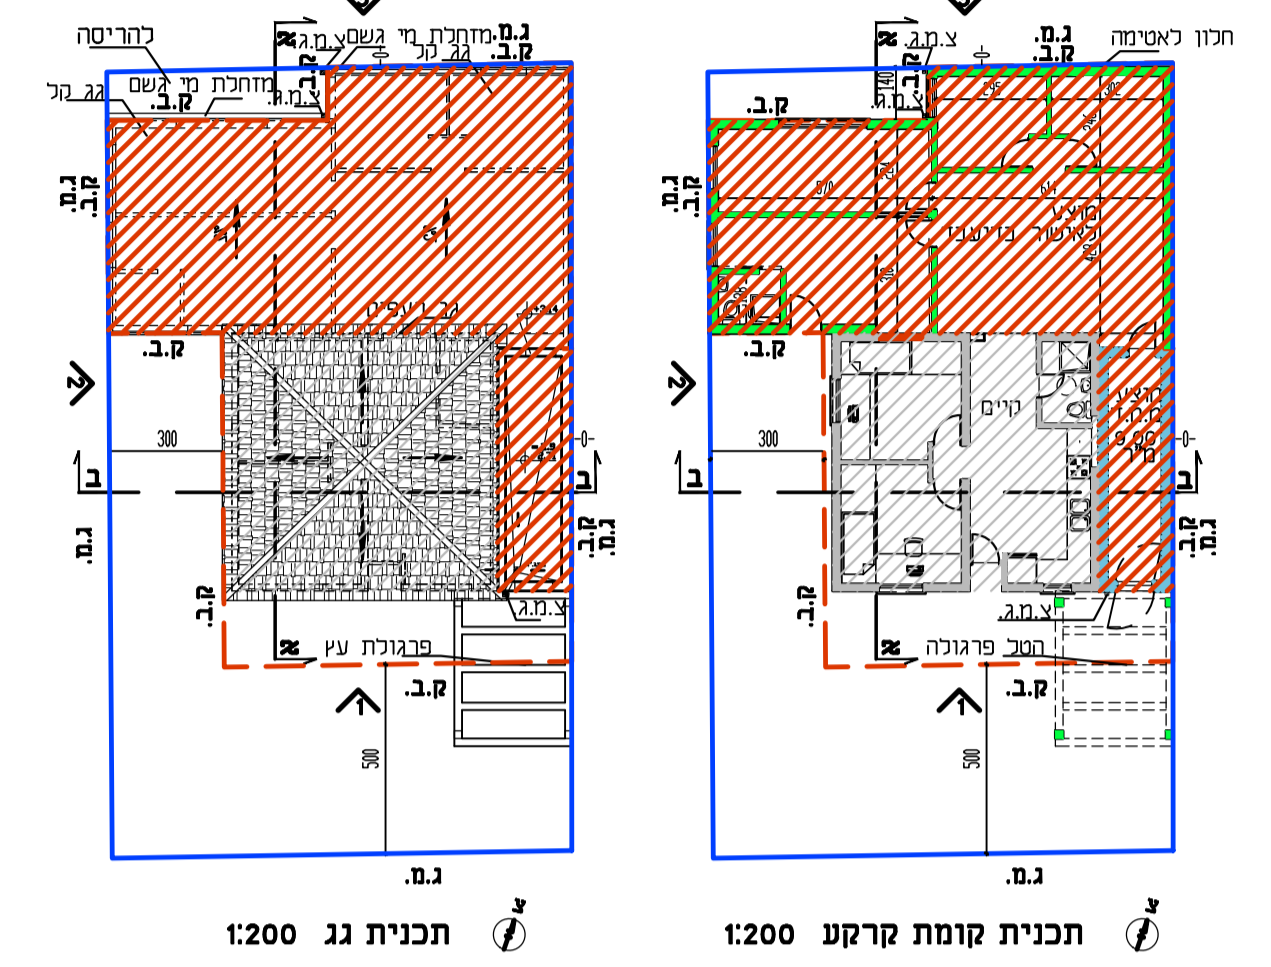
להריסה
ג.מ.
מזחלת מי גשם
צ.מ.ג
א
גג קל
ק.ב.
מזחלת מי גשם
גג קל
ק.ב.
צ.מ.ג.
ק.ב.
ג.מ.
ק.ב.
גג רעפים
ק.ב.
ג
300
ב
ב
ג.מ.
ק.ב.
ג.מ.
ק.ב.
צ.מ.ג
א
פרגולת עץ
ק.ב.
א
500
ג.מ.
1:200 תכנית גג

חלון לאטימה
ג.מ.
צ.מ.ג
ק.ב.
א
140
צ.מ.ג.
ק.ב.
ג.מ.
ק.ב.
ק.ב.
ג
קיים
300
ב
ב
ג.מ.
ק.ב.
ג.מ.
ק.ב.
צ.מ.ג
א
הטל פרגולה
ק.ב.
א
500
ג.מ.
1:200 תכנית קומת קרקע